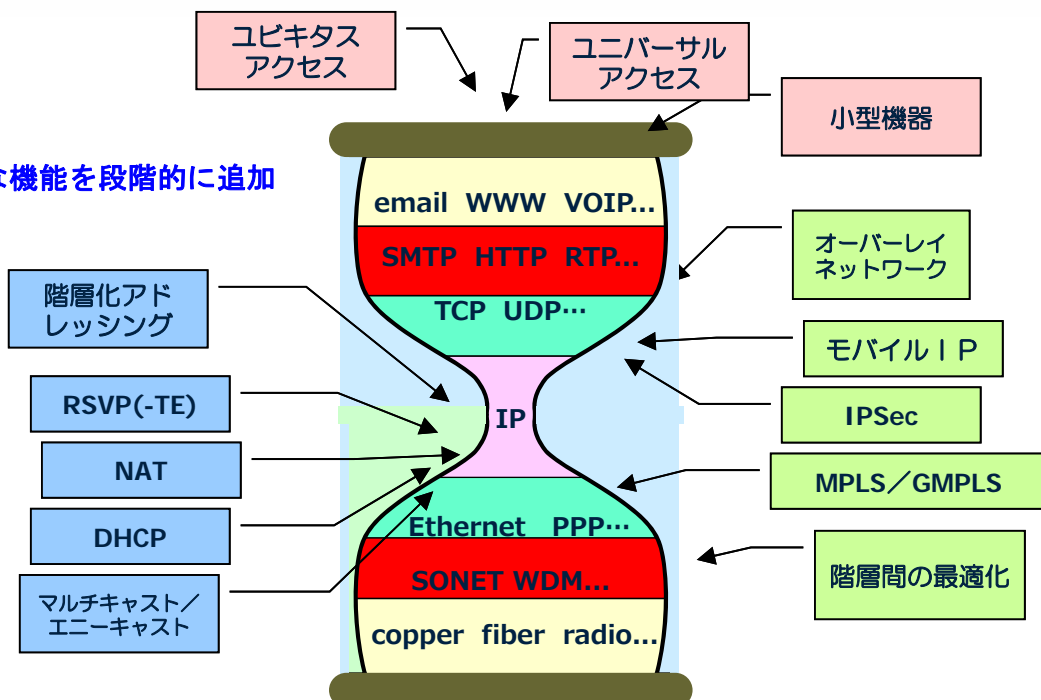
ユビキタス
アクセス

ユニバーサル
アクセス

小型機器

な機能を段階的に追加

email WWW VOIP...

SMTP HTTP RTP...

TCP UDP…

IP

Ethernet PPP…

SONET WDM...

copper fiber radio...

階層化アド
レッシング

RSVP(-TE)

NAT

DHCP

マルチキャスト／
エニーキャスト

オーバーレイ
ネットワーク

モバイルＩＰ

IPSec

MPLS／GMPLS

階層間の最適化